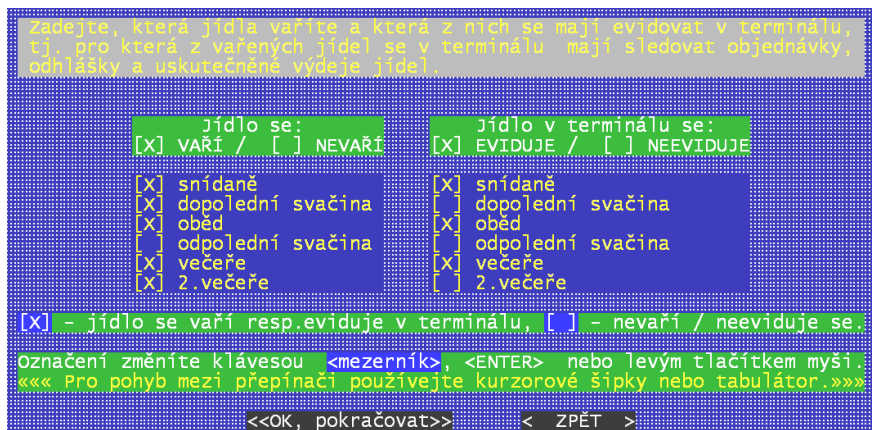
Zadejte, která jídla vaříte a která z nich se mají evidovat v terminálu, tj. pro která z vařených jídel se v terminálu mají sledovat objednávky, odhlášky a uskutečněné výdeje jídel.

Jídlo se:
[X] VAŘÍ / [ ] NEVAŘÍ

[X] snídaně
[X] dopolední svačina
[X] oběd
[ ] odpolední svačina
[X] večeře
[X] 2.večeře

Jídlo v terminálu se:
[X] EVIDUJE / [ ] NEEVIDUJE

[X] snídaně
[ ] dopolední svačina
[X] oběd
[ ] odpolední svačina
[X] večeře
[ ] 2.večeře

[X] - jídlo se vaří resp.eviduje v terminálu, [ ] - nevaří / neeviduje se.

Označení změníte klávesou <mezerník>, <ENTER> nebo levým tlačítkem myši.
««« Pro pohyb mezi přepínači používejte kurzorové šipky nebo tabulátor.»»»

<<OK, pokračovat>> < ZPĚT >